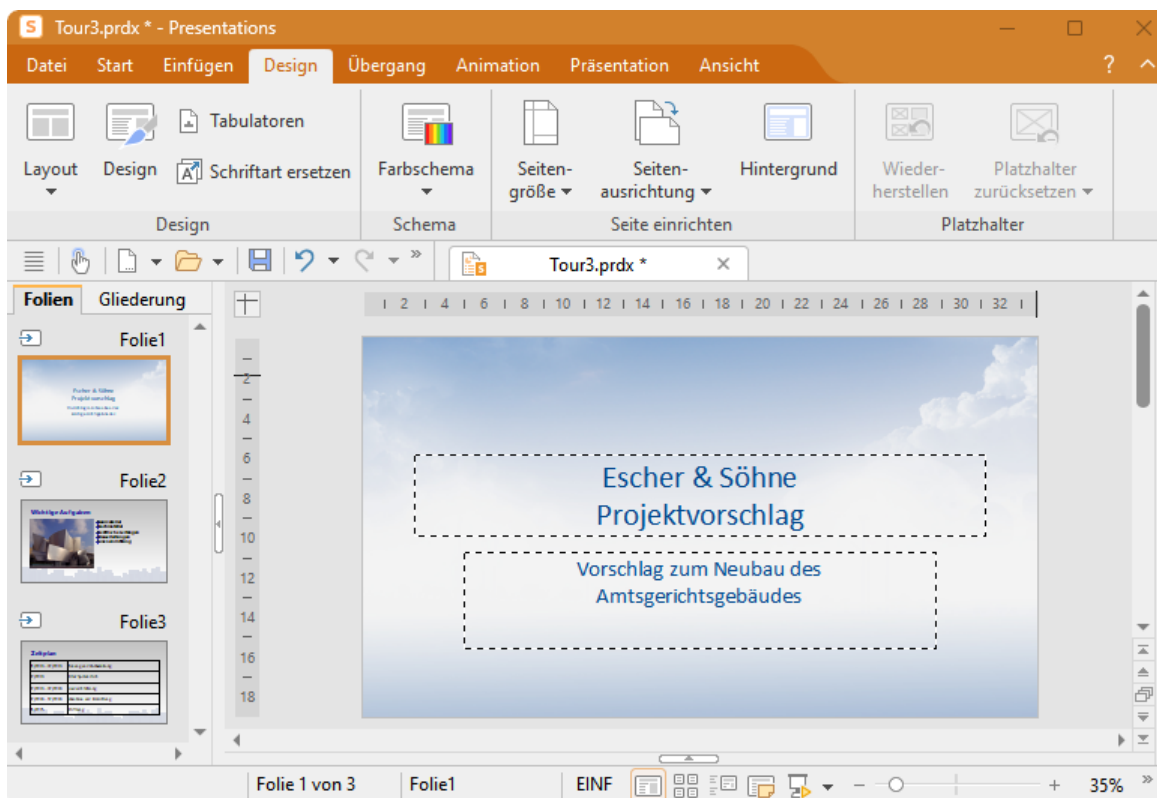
Tour3.prdx * - Presentations

Datei Start Einfügen Design Übergang Animation Präsentation Ansicht

Layout Design Tabulatoren Schriftart ersetzen
Design

Farbschema
Schema

Seitengröße Seitenausrichtung Hintergrund
Seite einrichten

Wiederherstellen Platzhalter zurücksetzen
Platzhalter

Tour3.prdx *

Folien Gliederung

Folie1
Escher & Söhne Projektvorschlag

Folie2
Wichtige Aufgaben

Folie3
Zeitplan

1 2 4 6 8 10 12 14 16 18 20 22 24 26 28 30 32

2 4 6 8 10 12 14 16 18

Escher & Söhne
Projektvorschlag

Vorschlag zum Neubau des Amtsgerichtsgebäudes

Folie 1 von 3 Folie1 EINF 35%